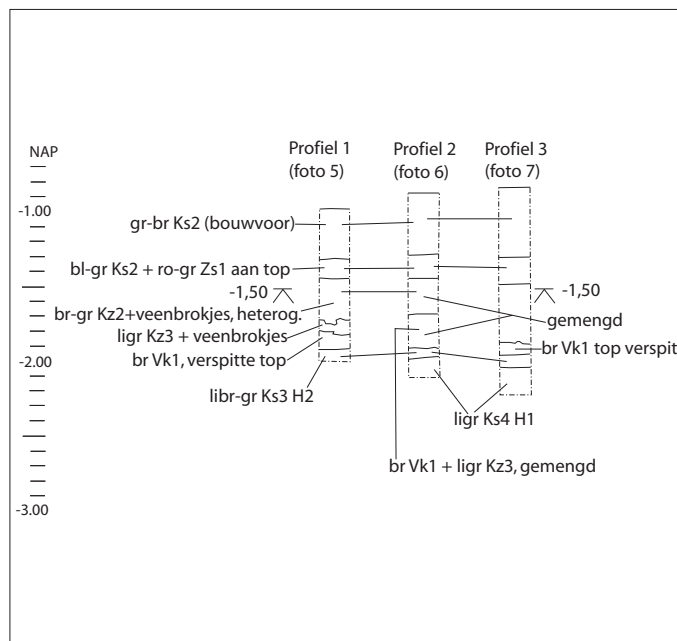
NAP
-1.00
-2.00
-3.00

Profiel 1 (foto 5)
Profiel 2 (foto 6)
Profiel 3 (foto 7)

gr-br Ks2 (bouwvoor)
bl-gr Ks2 + ro-gr Zs1 aan top
-1,50
-1,50
br-gr Kz2+veenbrokjes, heterog.
gemengd
ligr Kz3 + veenbrokjes
br Vk1, verspitte top
br Vk1 top verspit
libr-gr Ks3 H2
ligr Ks4 H1
br Vk1 + ligr Kz3, gemengd